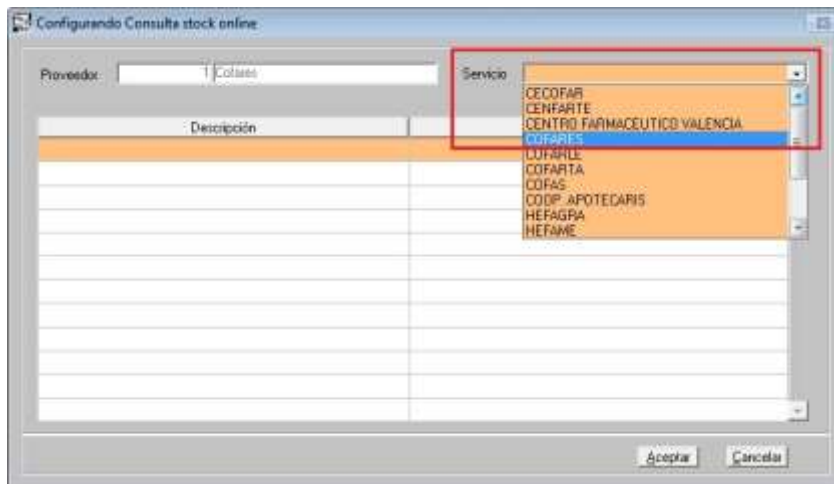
Configurando Consulta stock online

Proveedor: 1 Cofares

Servicio

CECOFAR
CENFARTE
CENTRO FARMACEUTICO VALENCIA
COFARES
COFARLE
COFARTA
COFAS
COOP. APOTECARIS
HEFAGRA
HEFAME

Descripción

Aceptar

Cancelar